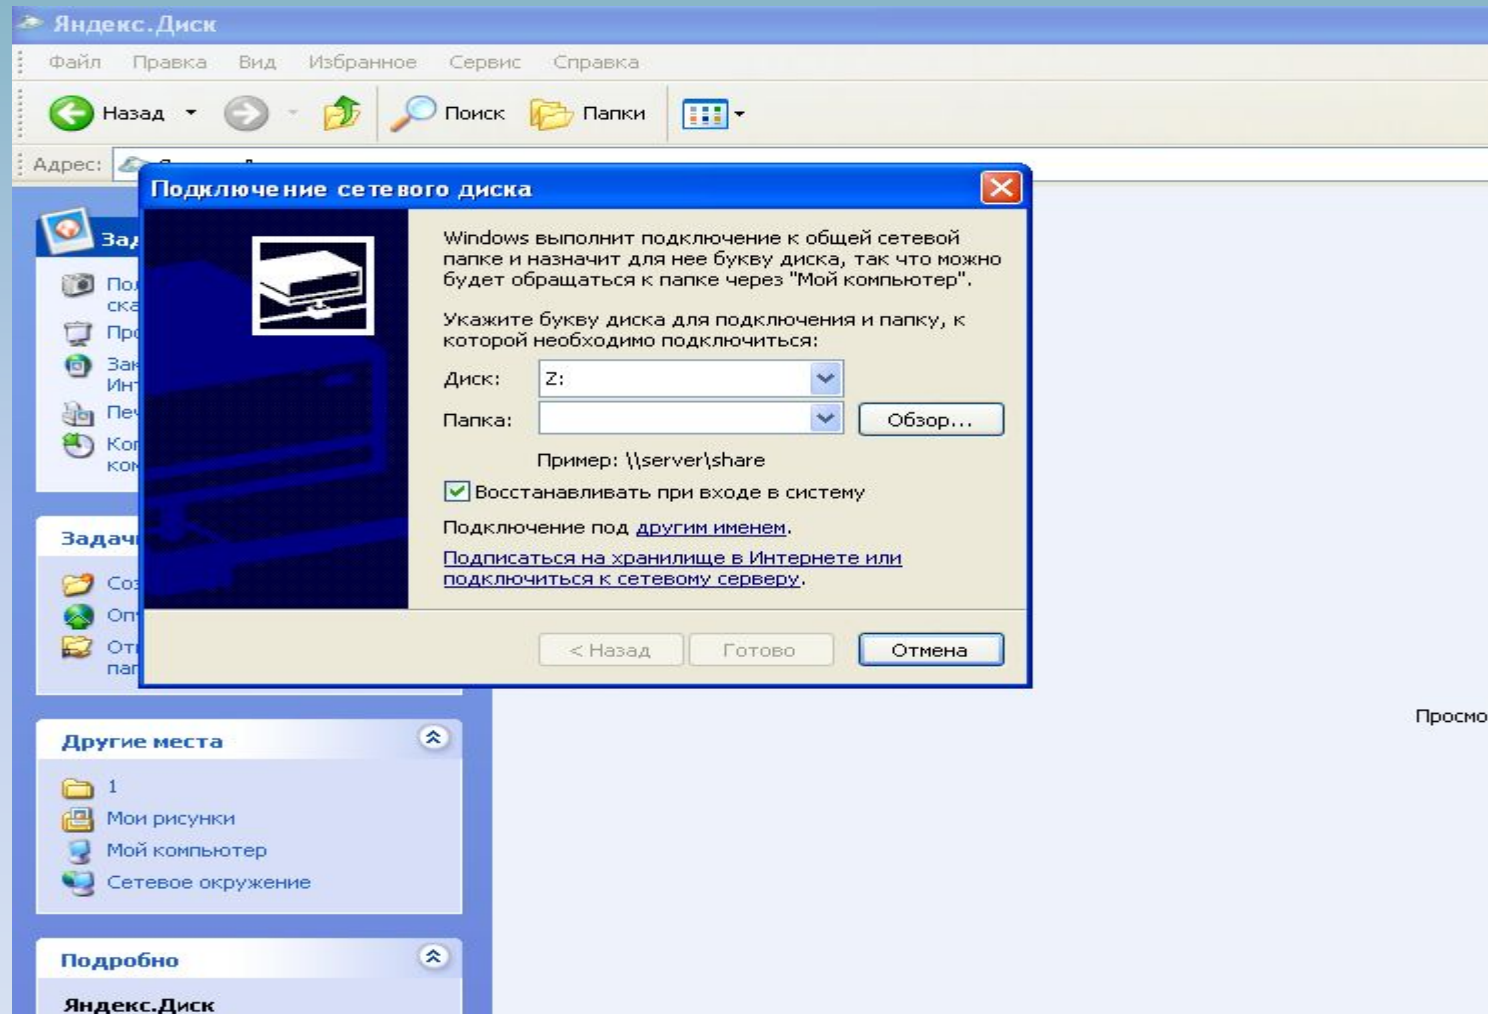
Яндекс.Диск

Файл Правка Вид Избранное Сервис Справка

Назад Поиск Папки

Адрес:

Зад

По ска
Пр
За Ин
Пе
Ко ком

Задач

Со
Оп
От пап

Подключение сетевого диска

Windows выполнит подключение к общей сетевой папке и назначит для нее букву диска, так что можно будет обращаться к папке через "Мой компьютер".

Укажите букву диска для подключения и папку, к которой необходимо подключиться:

Диск: Z:

Папка:

Обзор...

Пример: \\server\share

Восстанавливать при входе в систему

Подключение под другим именем.

Подписаться на хранилище в Интернете или подключиться к сетевому серверу.

< Назад Готово Отмена

Просмо

Другие места

1
Мои рисунки
Мой компьютер
Сетевое окружение

Подробно

Яндекс.Диск